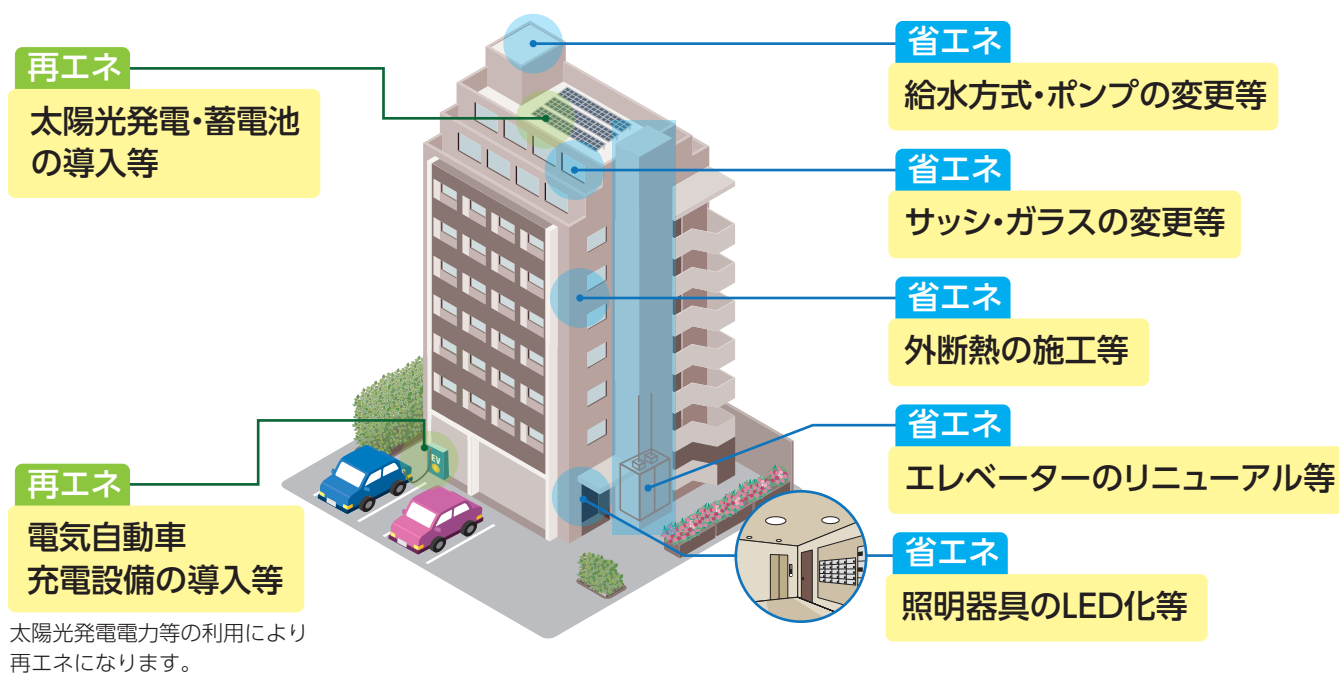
再エネ
太陽光発電・蓄電池の導入等

再エネ
電気自動車
充電設備の導入等

太陽光発電電力等の利用により再エネになります。

EV

省エネ
給水方式・ポンプの変更等

省エネ
サッシ・ガラスの変更等

省エネ
外断熱の施工等

省エネ
エレベーターのリニューアル等

省エネ
照明器具のLED化等